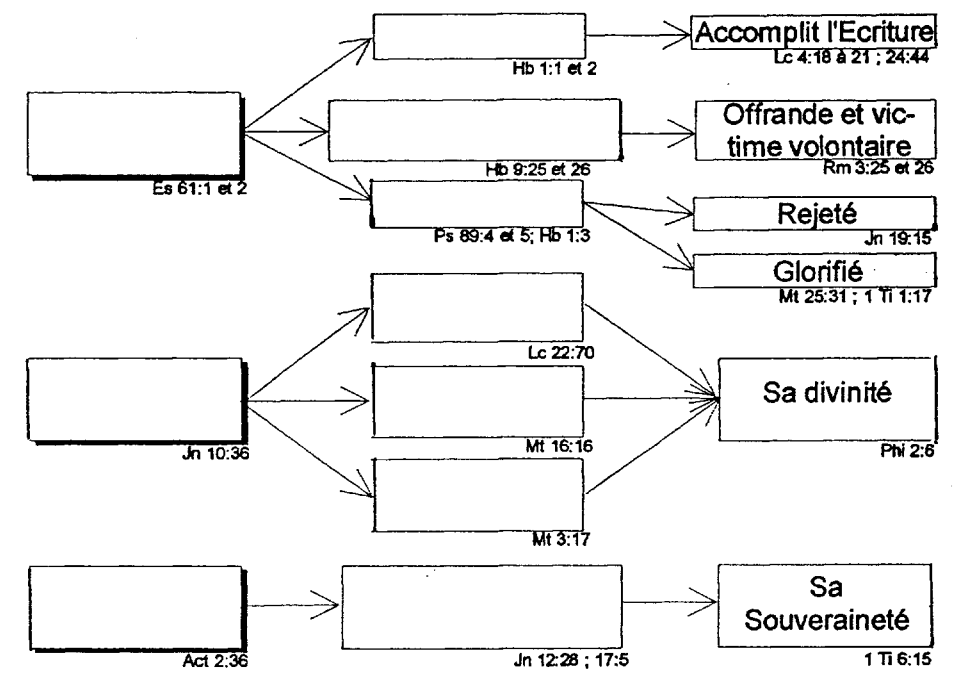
Accomplit l'Ecriture
Lc 4:18 à 21 ; 24:44

Hb 1:1 et 2

Es 61:1 et 2

Hb 9:25 et 26

Offrande et victime volontaire
Rm 3:25 et 26

Ps 89:4 et 5; Hb 1:3

Rejeté
Jn 19:15

Glorifié
Mt 25:31 ; 1 Ti 1:17

Lc 22:70

Jn 10:36

Mt 16:16

Sa divinité
Phi 2:6

Mt 3:17

Act 2:36

Jn 12:28 ; 17:5

Sa Souveraineté
1 Ti 6:15